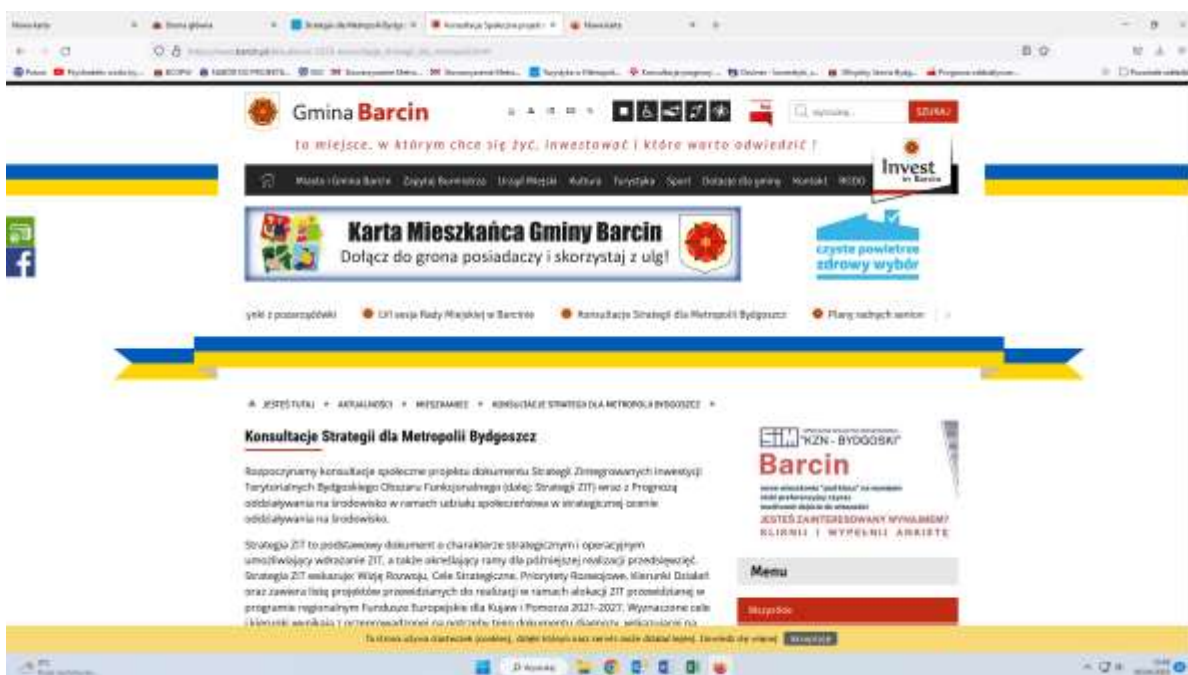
Gmina Barcin

SZUKAJ

to miejsce, w którym chce się żyć, inwestować i które warto odwiedzić !

Invest in Barcin

Miasto i Gmina Barcin   Zapytaj Burmistrza   Urząd Miejski   Kultura   Turystyka   Sport   Dotacje dla gminy   Kontakt   RODO

Karta Mieszkańca Gminy Barcin
Dołącz do grona posiadaczy i skorzystaj z ulg!

czyste powietrze
zdrowy wybór

LVI sesja Rady Miejskiej w Barcinie   Konsultacje Strategii dla Metropolii Bydgoszcz   Plany nadnych seniorów

JESTEŚ TUTAJ » AKTUALNOŚCI » MIESZKANIEC » KONSULTACJE STRATEGII DLA METROPOLII BYDGOSZCZ »

Konsultacje Strategii dla Metropolii Bydgoszcz

Rozpoczynamy konsultacje społeczne projektu dokumentu Strategii Zintegrowanych Inwestycji Terytorialnych Bydgoskiego Obszaru Funkcjonalnego (dalej: Strategii ZIT) wraz z Prognozą oddziaływania na środowisko w ramach udziału społeczeństwa w strategicznej ocenie oddziaływania na środowisko.

Strategia ZIT to podstawowy dokument o charakterze strategicznym i operacyjnym umożliwiający wdrażanie ZIT, a także określający ramy dla późniejszej realizacji przedsięwzięć. Strategia ZIT wskazuje: Wizję Rozwoju, Cele Strategiczne, Priorytety Rozwojowe, Kierunki Działań oraz zawiera listę projektów przewidzianych do realizacji w ramach alokacji ZIT przewidzianej w programie regionalnym Fundusze Europejskie dla Kujaw i Pomorza 2021-2027. Wyznaczone cele i kierunki wynikają z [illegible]

"KZN - BYDGOSKI"
Barcin
JESTEŚ ZAINTERESOWANY WYNAJMEM?
KLIKNIJ I WYPEŁNIJ ANKIETĘ

Menu

Ta strona używa ciasteczek (cookies), dzięki którym nasz serwis może działać lepiej. Dowiedz się więcej Akceptuję